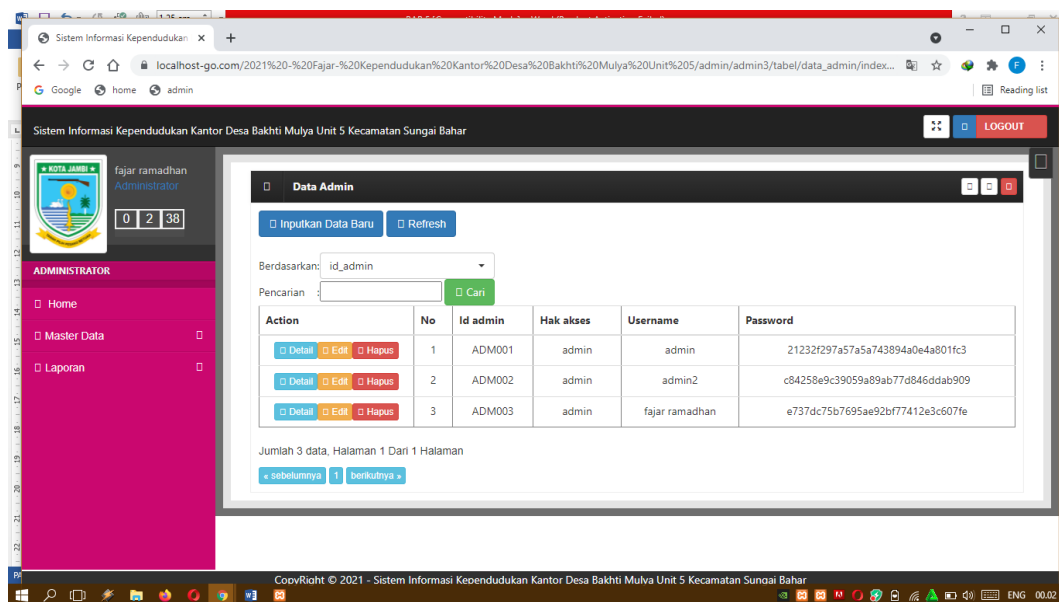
Sistem Informasi Kependudukan ×  +

localhost-go.com/2021%20-%20Fajar-%20Kependudukan%20Kantor%20Desa%20Bakhti%20Mulya%20Unit%205/admin/admin3/tabel/data_admin/index...

Google  home  admin

Reading list

Sistem Informasi Kependudukan Kantor Desa Bakhti Mulya Unit 5 Kecamatan Sungai Bahar

LOGOUT

KOTA JAMBI

fajar ramadhan
Administrator

0 2 38

ADMINISTRATOR

Home

Master Data

Laporan

Data Admin

Inputkan Data Baru  Refresh

Berdasarkan: id_admin

Pencarian :  Cari

| Action | No | Id admin | Hak akses | Username | Password |
|---|---|---|---|---|---|
| Detail Edit Hapus | 1 | ADM001 | admin | admin | 21232f297a57a5a743894a0e4a801fc3 |
| Detail Edit Hapus | 2 | ADM002 | admin | admin2 | c84258e9c39059a89ab77d846ddab909 |
| Detail Edit Hapus | 3 | ADM003 | admin | fajar ramadhan | e737dc75b7695ae92bf77412e3c607fe |

Jumlah 3 data, Halaman 1 Dari 1 Halaman

« sebelumnya  1  berikutnya »

CopyRight © 2021 - Sistem Informasi Kependudukan Kantor Desa Bakhti Mulya Unit 5 Kecamatan Sungai Bahar

ENG 00.02